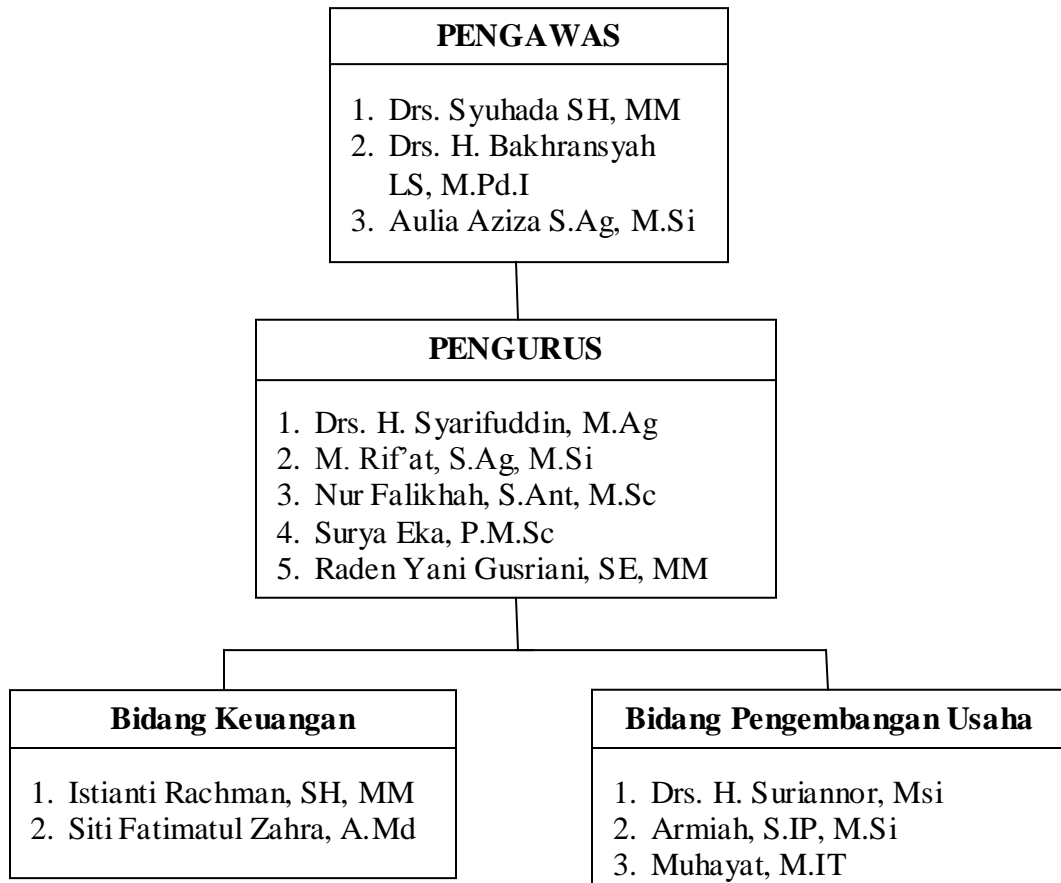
PENGAWAS

1. Drs. Syuhada SH, MM
2. Drs. H. Bakhransyah LS, M.Pd.I
3. Aulia Aziza S.Ag, M.Si

PENGURUS

1. Drs. H. Syarifuddin, M.Ag
2. M. Rif'at, S.Ag, M.Si
3. Nur Falikhah, S.Ant, M.Sc
4. Surya Eka, P.M.Sc
5. Raden Yani Gusriani, SE, MM

Bidang Keuangan

1. Istianti Rachman, SH, MM
2. Siti Fatimatul Zahra, A.Md

Bidang Pengembangan Usaha

1. Drs. H. Suriannor, Msi
2. Armiah, S.IP, M.Si
3. Muhayat, M.IT